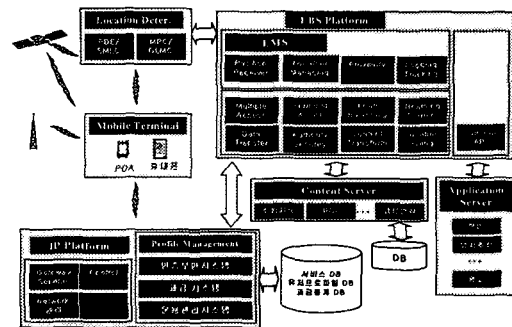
Location Deter.

PDE/ SMLC

MPC/ GMLC

LBS Platform

LMS

Mobile Terminal

PDA

휴대폰

Content Server

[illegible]

...

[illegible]

DB

Application Server

IP Platform

Gateway Solution

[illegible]

Network 관리

Profile Management

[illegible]

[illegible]

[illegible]

서비스 DB
위치프로파일 DB
과금정책 DB

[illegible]